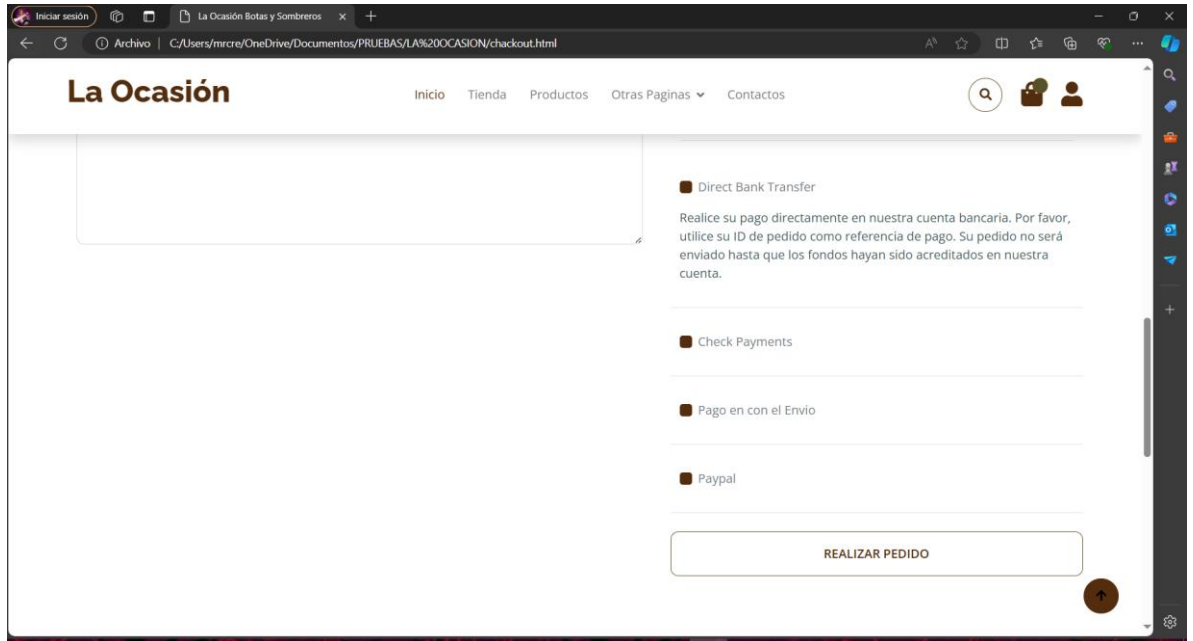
Iniciar sesión
La Ocasión Botas y Sombreros
Archivo | C:/Users/mrcre/OneDrive/Documentos/PRUEBAS/LA%20OCASION/chackout.html

La Ocasión

Inicio Tienda Productos Otras Paginas Contactos

Direct Bank Transfer

Realice su pago directamente en nuestra cuenta bancaria. Por favor, utilice su ID de pedido como referencia de pago. Su pedido no será enviado hasta que los fondos hayan sido acreditados en nuestra cuenta.

Check Payments

Pago en con el Envio

Paypal

REALIZAR PEDIDO